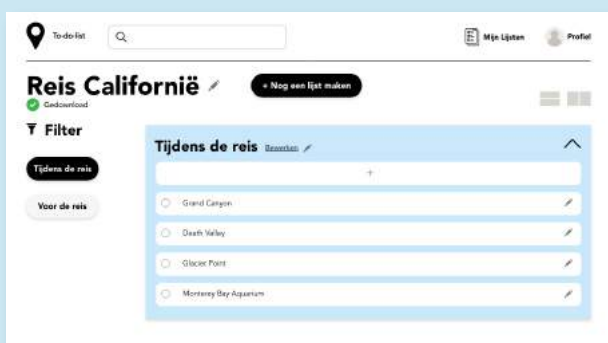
To-do-list

Mijn Lijsten

Profiel

Reis Californië

Gedownload

+ Nog een lijst maken

Filter

Tijdens de reis

Voor de reis

Tijdens de reis Bewerken

+

Grand Canyon

Death Valley

Glacier Point

Monterey Bay Aquarium